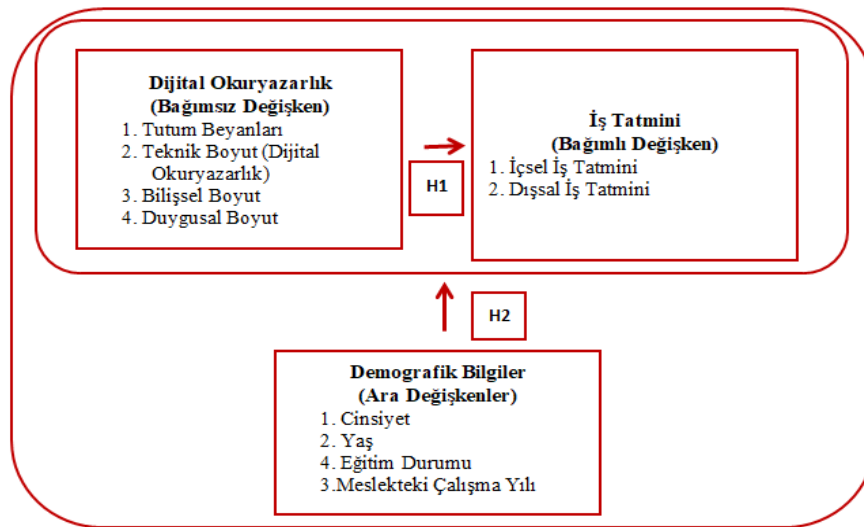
Dijital Okuryazarlık
(Bağımsız Değişken)
1. Tutum Beyanları
2. Teknik Boyut (Dijital Okuryazarlık)
3. Bilişsel Boyut
4. Duygusal Boyut

H1

İş Tatmini
(Bağımlı Değişken)
1. İçsel İş Tatmini
2. Dışsal İş Tatmini

H2

Demografik Bilgiler
(Ara Değişkenler)
1. Cinsiyet
2. Yaş
4. Eğitim Durumu
3.Meslekteki Çalışma Yılı